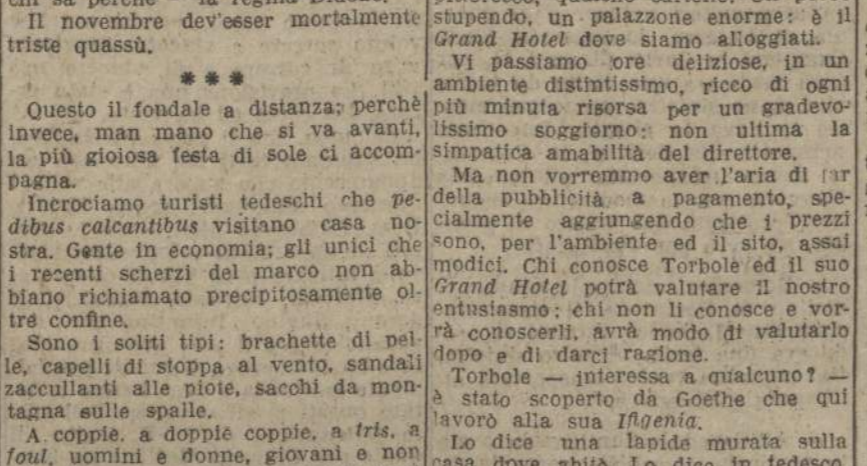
chi sa perchè — la regina Bianca.

Il novembre dev'esser mortalmente triste quassù.

\* \* \*

Questo il fondale a distanza; perchè invece, man mano che si va avanti, la più gioiosa festa di sole ci accompagna.

Incrociamo turisti tedeschi che *pedibus calcantibus* visitano casa nostra. Gente in economia; gli unici che i recenti scherzi del marco non abbiano richiamato precipitosamente oltre confine.

Sono i soliti tipi: brachette di pelle, capelli di stoppa al vento, sandali zaccullanti alle piote, sacchi da montagna sulle spalle.

A coppie, a doppie coppie, a *tris*, a *foul*, uomini e donne, giovani e non

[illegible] stupendo, un palazzone enorme: è il *Grand Hotel* dove siamo alloggiati.

Vi passiamo ore deliziose, in un ambiente distintissimo, ricco di ogni più minuta risorsa per un gradevolissimo soggiorno: non ultima la simpatica amabilità del direttore.

Ma non vorremmo aver l'aria di far della pubblicità a pagamento, specialmente aggiungendo che i prezzi sono, per l'ambiente ed il sito, assai modici. Chi conosce Torbole ed il suo *Grand Hotel* potrà valutare il nostro entusiasmo; chi non li conosce e vorrà conoscerli, avrà modo di valutarlo dopo e di darci ragione.

Torbole — interessa a qualcuno? — è stato scoperto da Goethe che qui lavorò alla sua *Ifigenia*.

Lo dice una lapide murata sulla casa dove abitò. Lo dice in tedesco